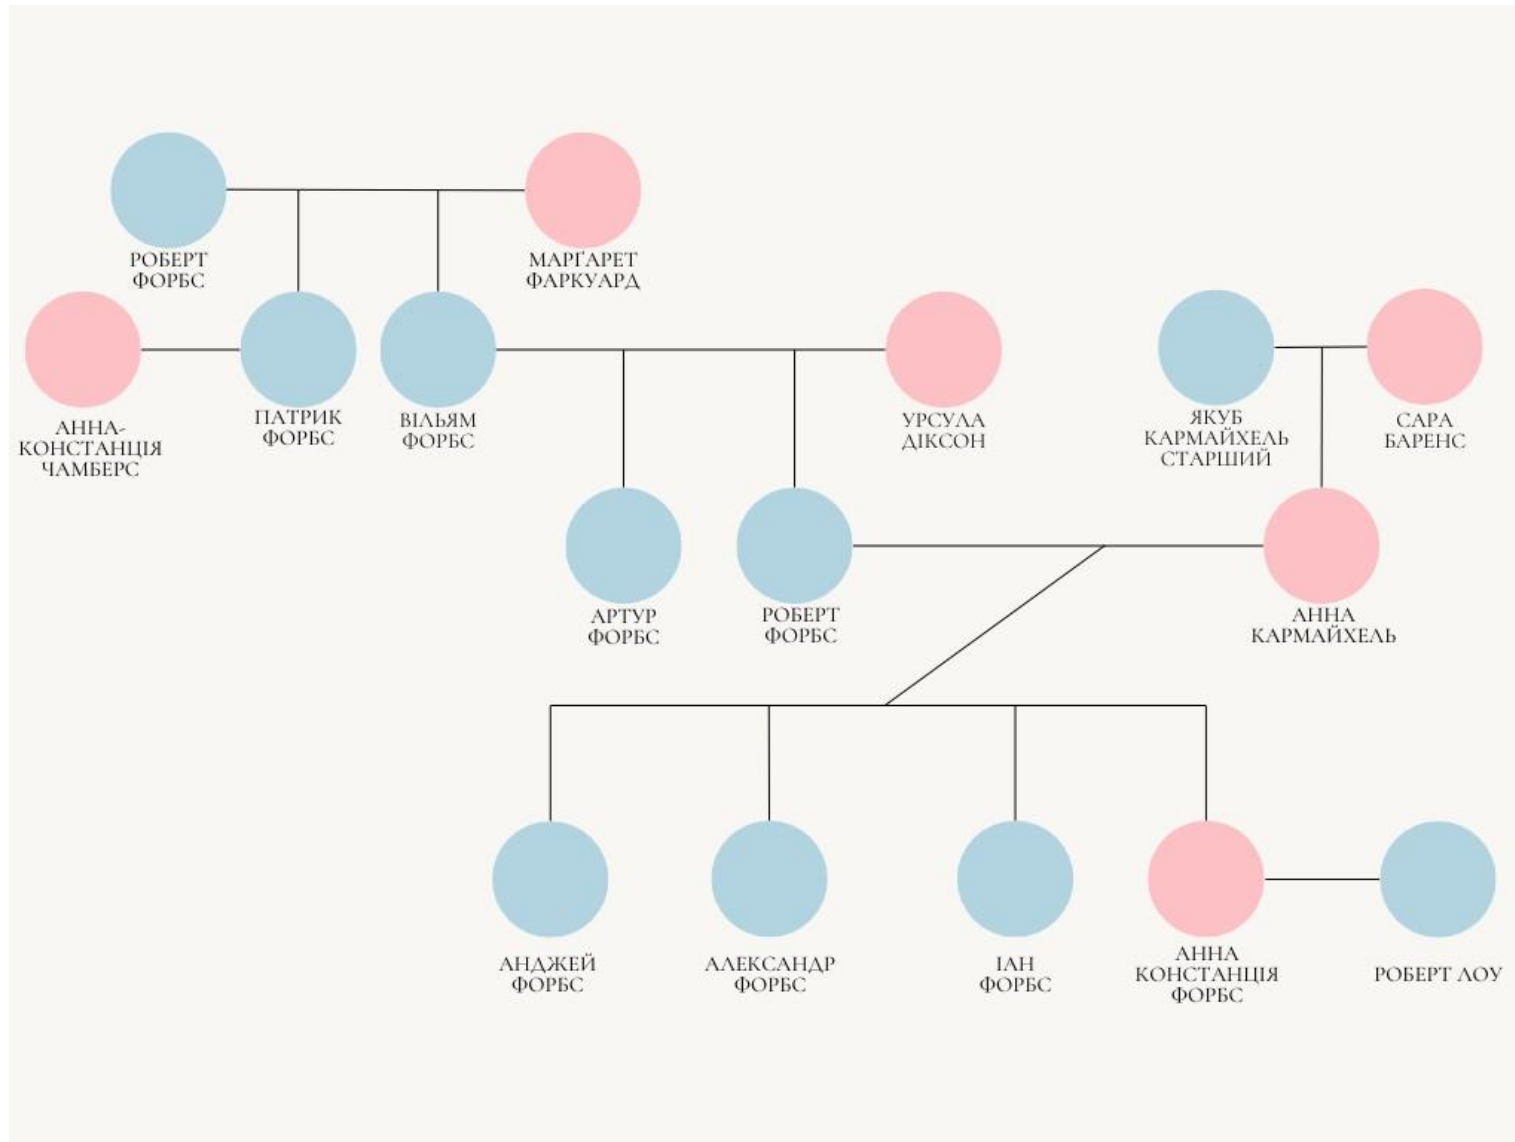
РОБЕРТ ФОРБС

МАРҐАРЕТ ФАРКУАРД

АННА-КОНСТАНЦІЯ ЧАМБЕРС

ПАТРИК ФОРБС

ВІЛЬЯМ ФОРБС

УРСУЛА ДІКСОН

ЯКУБ КАРМАЙХЕЛЬ СТАРШИЙ

САРА БАРЕНС

АРТУР ФОРБС

РОБЕРТ ФОРБС

АННА КАРМАЙХЕЛЬ

АНДЖЕЙ ФОРБС

АЛЕКСАНДР ФОРБС

ІАН ФОРБС

АННА КОНСТАНЦІЯ ФОРБС

РОБЕРТ ЛОУ